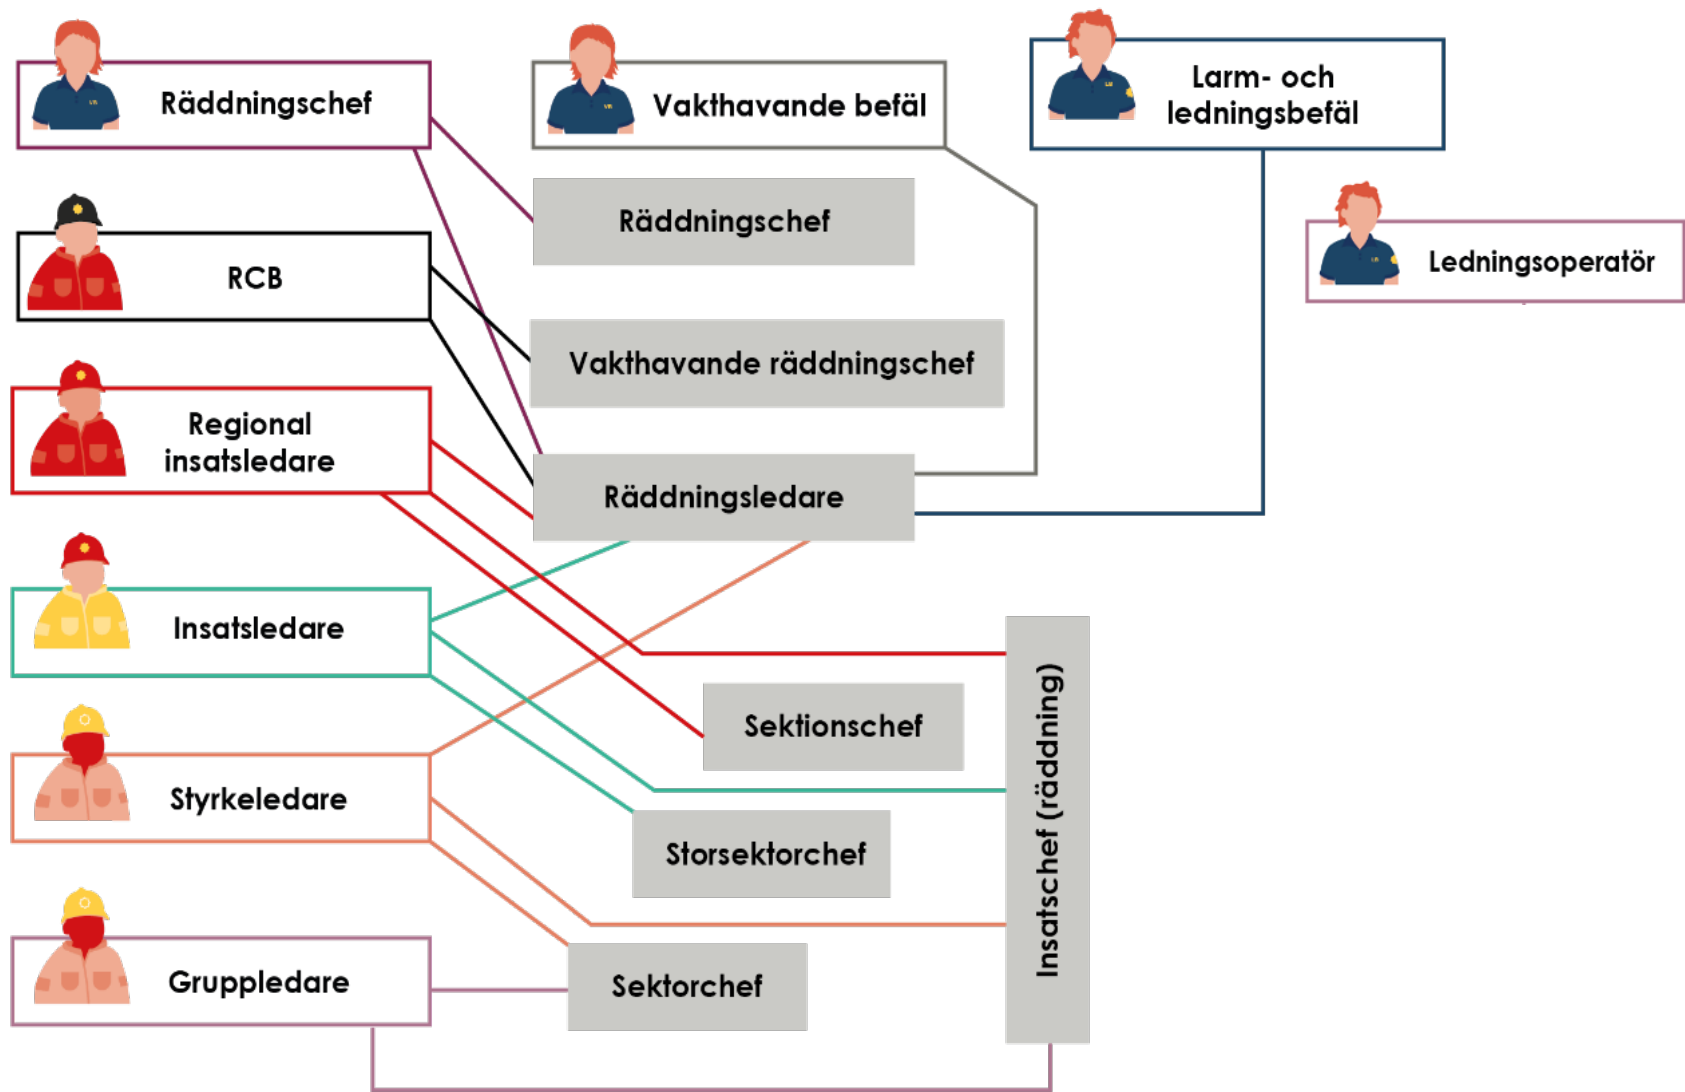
Räddningschef

Vakthavande befäl

Larm- och ledningsbefäl

Räddningschef

RCB

Ledningsoperatör

Vakthavande räddningschef

Regional insatsledare

Räddningsledare

Insatsledare

Insatschef (räddning)

Sektionschef

Styrkeledare

Storsektorchef

Gruppledare

Sektorchef